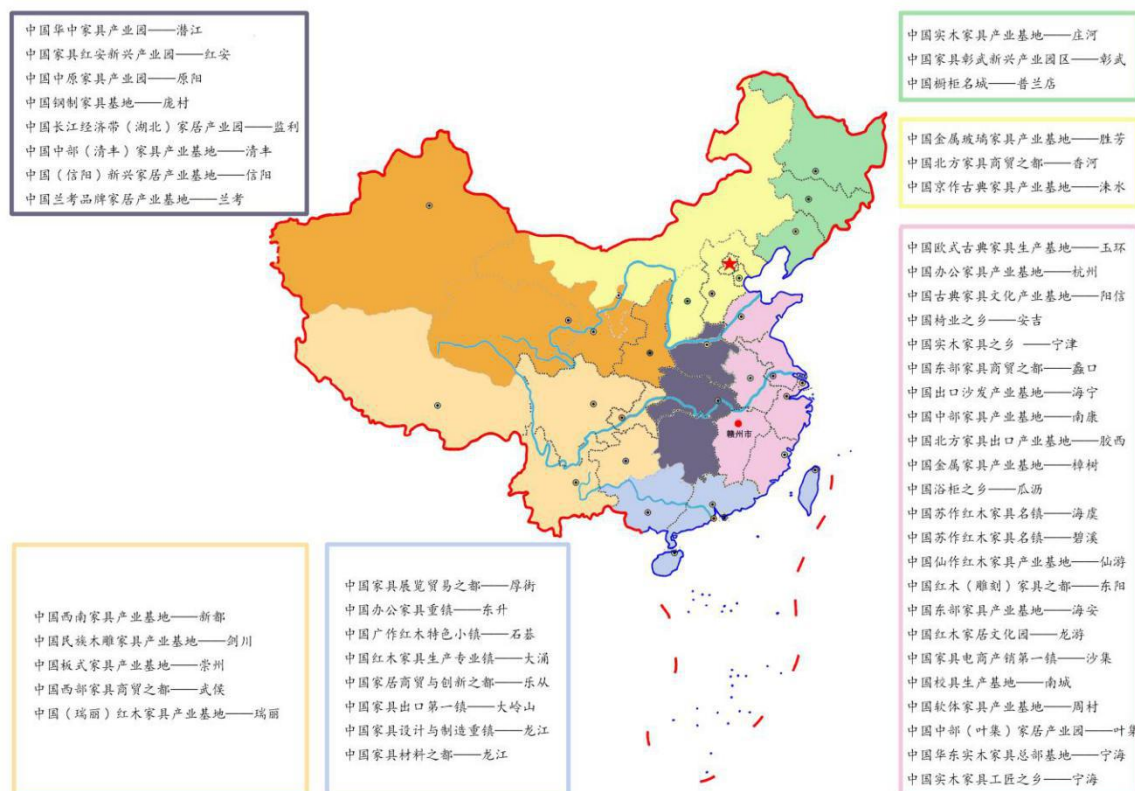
中国华中家具产业园——潜江
中国家具红安新兴产业园——红安
中国中原家具产业园——原阳
中国钢制家具基地——庞村
中国长江经济带（湖北）家居产业园——监利
中国中部（清丰）家具产业基地——清丰
中国（信阳）新兴家居产业基地——信阳
中国兰考品牌家居产业基地——兰考

中国实木家具产业基地——庄河
中国家具彰武新兴产业园区——彰武
中国橱柜名城——普兰店

中国金属玻璃家具产业基地——胜芳
中国北方家具商贸之都——香河
中国京作古典家具产业基地——涞水

中国欧式古典家具生产基地——玉环
中国办公家具产业基地——杭州
中国古典家具文化产业基地——阳信
中国椅业之乡——安吉
中国实木家具之乡 ——宁津
中国东部家具商贸之都——蠡口
中国出口沙发产业基地——海宁
中国中部家具产业基地——南康
中国北方家具出口产业基地——胶西
中国金属家具产业基地——樟树
中国浴柜之乡——瓜沥
中国苏作红木家具名镇——海虞
中国苏作红木家具名镇——碧溪
中国仙作红木家具产业基地——仙游
中国红木（雕刻）家具之都——东阳
中国东部家具产业基地——海安
中国红木家居文化园——龙游
中国家具电商产销第一镇——沙集
中国校具生产基地——南城
中国软体家具产业基地——周村
中国中部（叶集）家居产业园——叶集
中国华东实木家具总部基地——宁海
中国实木家具工匠之乡——宁海

赣州市

中国西南家具产业基地——新都
中国民族木雕家具产业基地——剑川
中国板式家具产业基地——崇州
中国西部家具商贸之都——武侯
中国（瑞丽）红木家具产业基地——瑞丽

中国家具展览贸易之都——厚街
中国办公家具重镇——东升
中国广作红木特色小镇——石碁
中国红木家具生产专业镇——大涌
中国家居商贸与创新之都——乐从
中国家具出口第一镇——大岭山
中国家具设计与制造重镇——龙江
中国家具材料之都——龙江